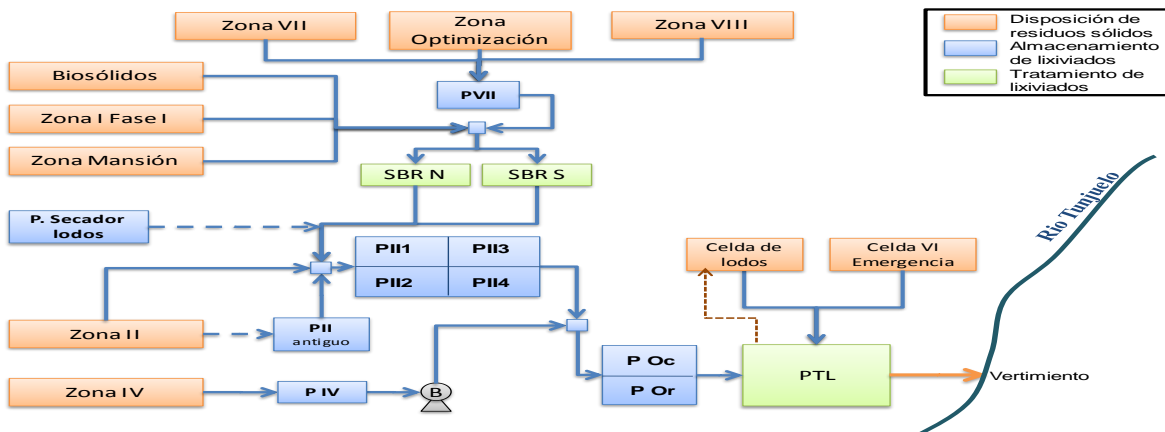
Zona VII
Zona Optimización
Zona VIII

Disposición de residuos sólidos
Almacenamiento de lixiviados
Tratamiento de lixiviados

Biosólidos
Zona I Fase I
Zona Mansión
PVII
SBR N
SBR S
P. Secador lodos
PII1
PII3
PII2
PII4
Zona II
PII antiguo
Zona IV
P IV
B
P Oc
P Or
Celda de lodos
Celda VI Emergencia
PTL
Vertimiento
Rio Tunjuelo